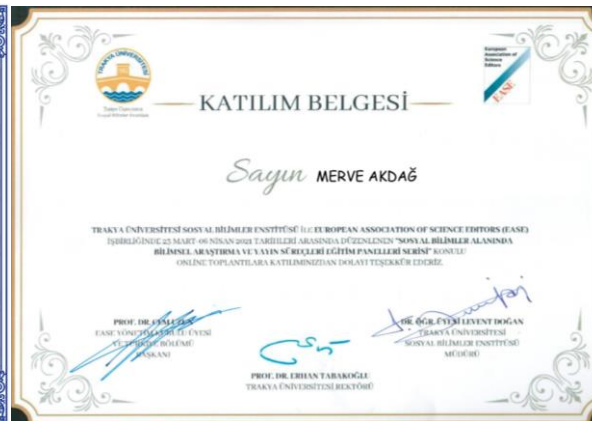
TRAKYA ÜNİVERSİTESİ

Trakya Üniversitesi Sosyal Bilimler Enstitüsü

European Association of Science Editors

EASE

KATILIM BELGESİ

Sayın MERVE AKDAĞ

TRAKYA ÜNİVERSİTESİ SOSYAL BİLİMLER ENSTİTÜSÜ ile EUROPEAN ASSOCIATION OF SCIENCE EDITORS (EASE) İŞBİRLİĞİNDE 25 MART-09 NİSAN 2021 TARİHLERİ ARASINDA DÜZENLENEN "SOSYAL BİLİMLER ALANINDA BİLİMSEL ARAŞTIRMA VE YAYIN SÜREÇLERİ EĞİTİM PANELLERİ SERİSİ" KONULU ONLINE TOPLANTILARA KATILIMINIZDAN DOLAYI TEŞEKKÜR EDERİZ.

PROF. DR. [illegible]
EASE YÖNETİM KURULU ÜYESİ
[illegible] BÖLÜMÜ
BAŞKANI

PROF. DR. ERHAN TABAKOĞLU
TRAKYA ÜNİVERSİTESİ REKTÖRÜ

DR. ÖĞR. ÜYESİ LEVENT DOĞAN
TRAKYA ÜNİVERSİTESİ
SOSYAL BİLİMLER ENSTİTÜSÜ
MÜDÜRÜ